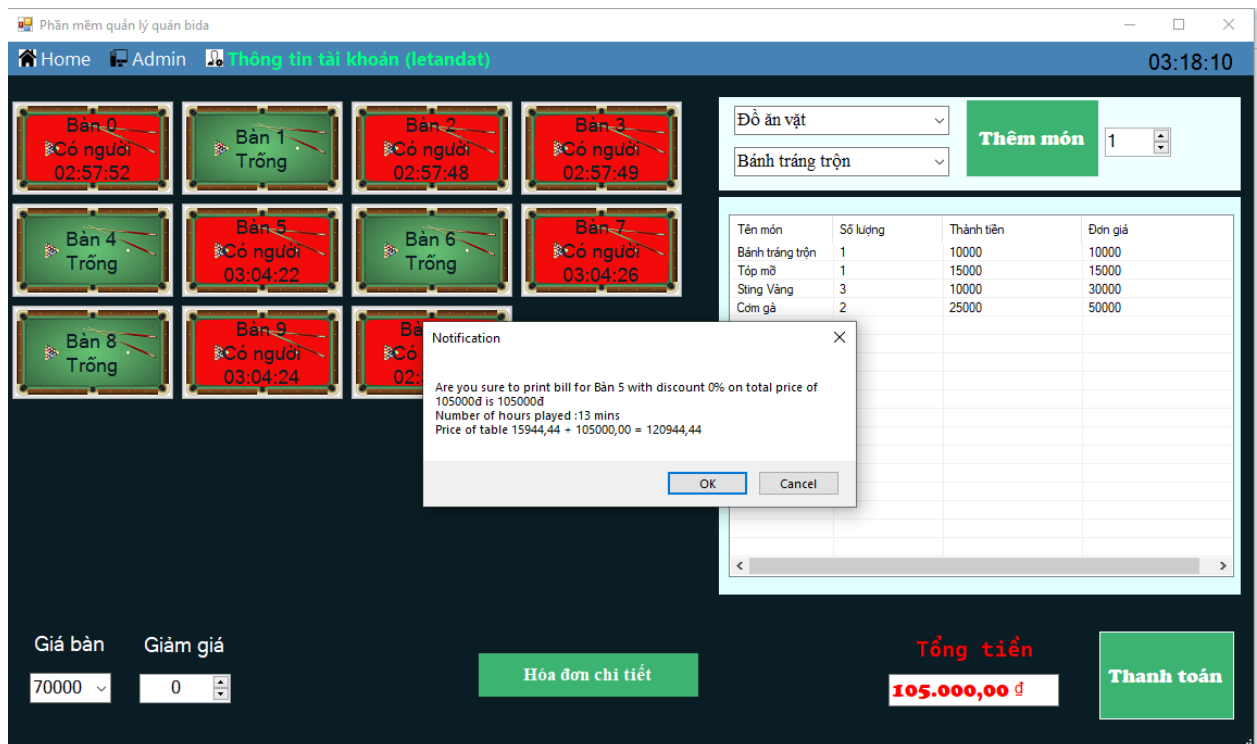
Phần mềm quản lý quán bida

Home Admin Thông tin tài khoản (letandat) 03:18:10

Bàn 0
Có người
02:57:52

Bàn 1
Trống

Bàn 2
Có người
02:57:48

Bàn 3
Có người
02:57:49

Bàn 4
Trống

Bàn 5
Có người
03:04:22

Bàn 6
Trống

Bàn 7
Có người
03:04:26

Bàn 8
Trống

Bàn 9
Có người
03:04:24

Bà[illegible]
Có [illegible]
02:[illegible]

Đồ ăn vặt
Bánh tráng trộn
Thêm món
1

| Tên món | Số lượng | Thành tiền | Đơn giá |
|---|---|---|---|
| Bánh tráng trộn | 1 | 10000 | 10000 |
| Tóp mỡ | 1 | 15000 | 15000 |
| Sting Vàng | 3 | 10000 | 30000 |
| Cơm gà | 2 | 25000 | 50000 |

Notification

Are you sure to print bill for Bàn 5 with discount 0% on total price of 105000đ is 105000đ
Number of hours played :13 mins
Price of table 15944,44 + 105000,00 = 120944,44

OK Cancel

Giá bàn
70000

Giảm giá
0

Hóa đơn chi tiết

Tổng tiền
105.000,00 đ

Thanh toán